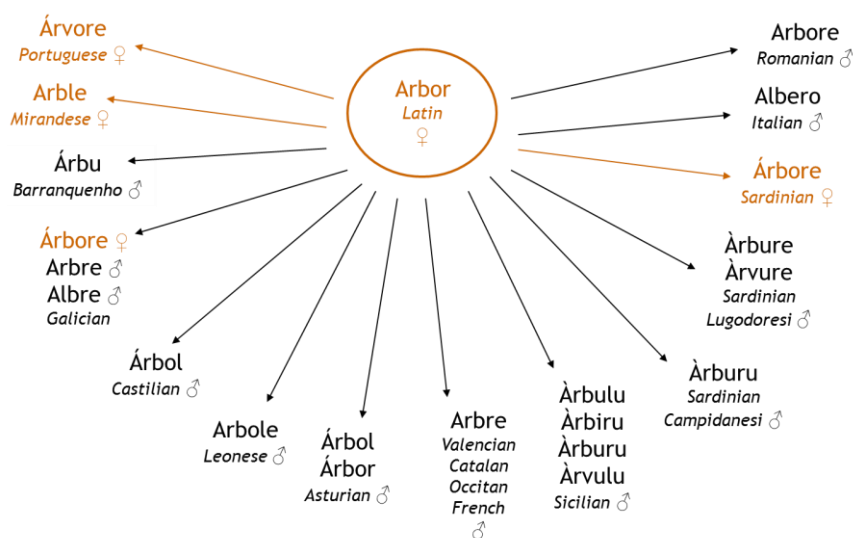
Arbor
Latin
♀

Árvore
Portuguese ♀

Arble
Mirandese ♀

Árbu
Barranquenho ♂

Árbore ♀
Arbre ♂
Albre ♂
Galician

Árbol
Castilian ♂

Arbole
Leonese ♂

Árbol
Árbor
Asturian ♂

Arbre
Valencian
Catalan
Occitan
French
♂

Àrbulu
Àrbiru
Àrburu
Àrvulu
Sicilian ♂

Àrburu
Sardinian
Campidanesi ♂

Àrbure
Àrvure
Sardinian
Lugodoresi ♂

Árbore
Sardinian ♀

Albero
Italian ♂

Arbore
Romanian ♂